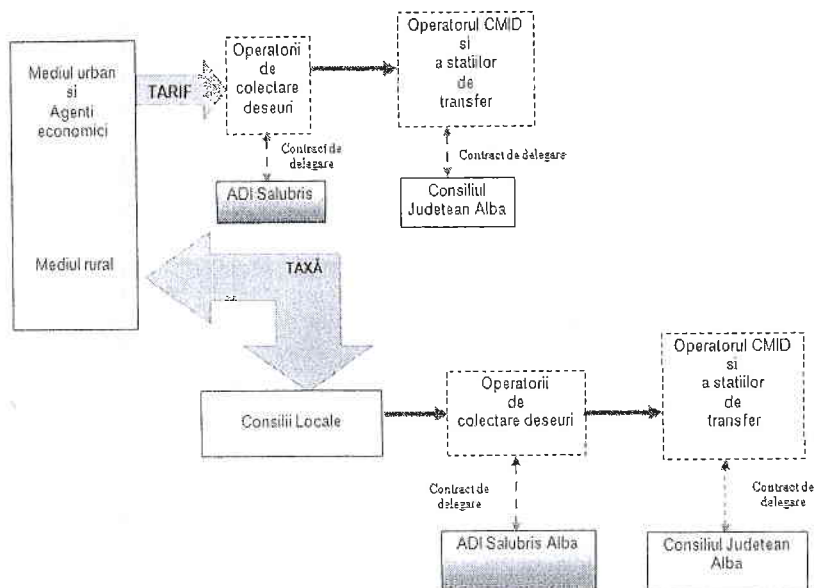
Mediul urban si Agenti economici

TARIF

Operatori de colectare deseuri

Operatorul CMID si a statiilor de transfer

Contract de delegare

Contract de delegare

ADI Salubris

Consiliul Judetean Alba

Mediul rural

TAXĂ

Operatorul CMID si a statiilor de transfer

Consilii Locale

Operatorii de colectare deseuri

Contract de delegare

Contract de delegare

ADI Salubris Alba

Consiliul Judetean Alba